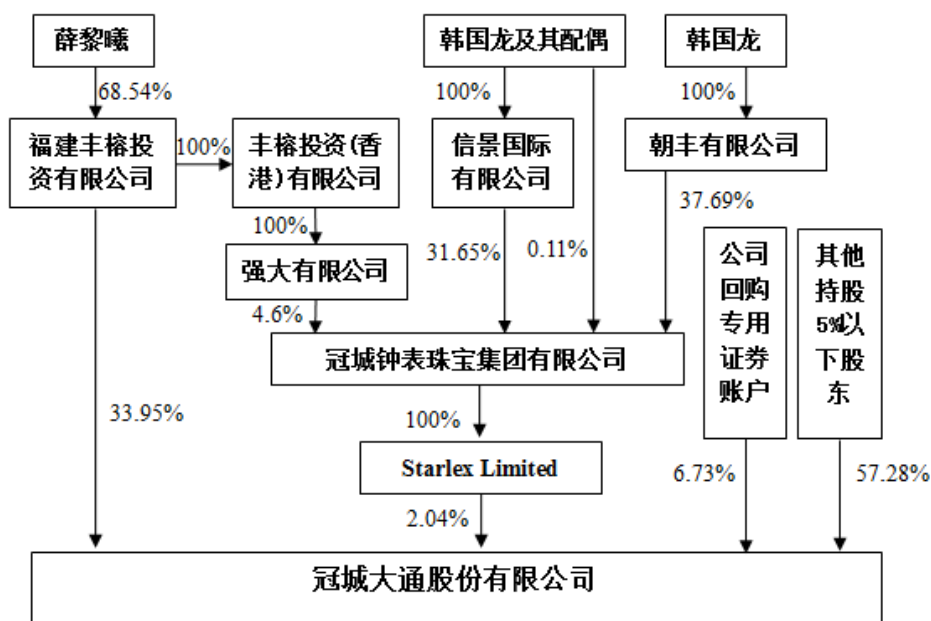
薛黎曦

68.54%

福建丰榕投资有限公司

100%

丰榕投资(香港)有限公司

100%

强大有限公司

4.6%

韩国龙及其配偶

100%

信景国际有限公司

31.65%

0.11%

韩国龙

100%

朝丰有限公司

37.69%

冠城钟表珠宝集团有限公司

100%

Starlex Limited

2.04%

33.95%

公司回购专用证券账户

6.73%

其他持股5%以下股东

57.28%

冠城大通股份有限公司